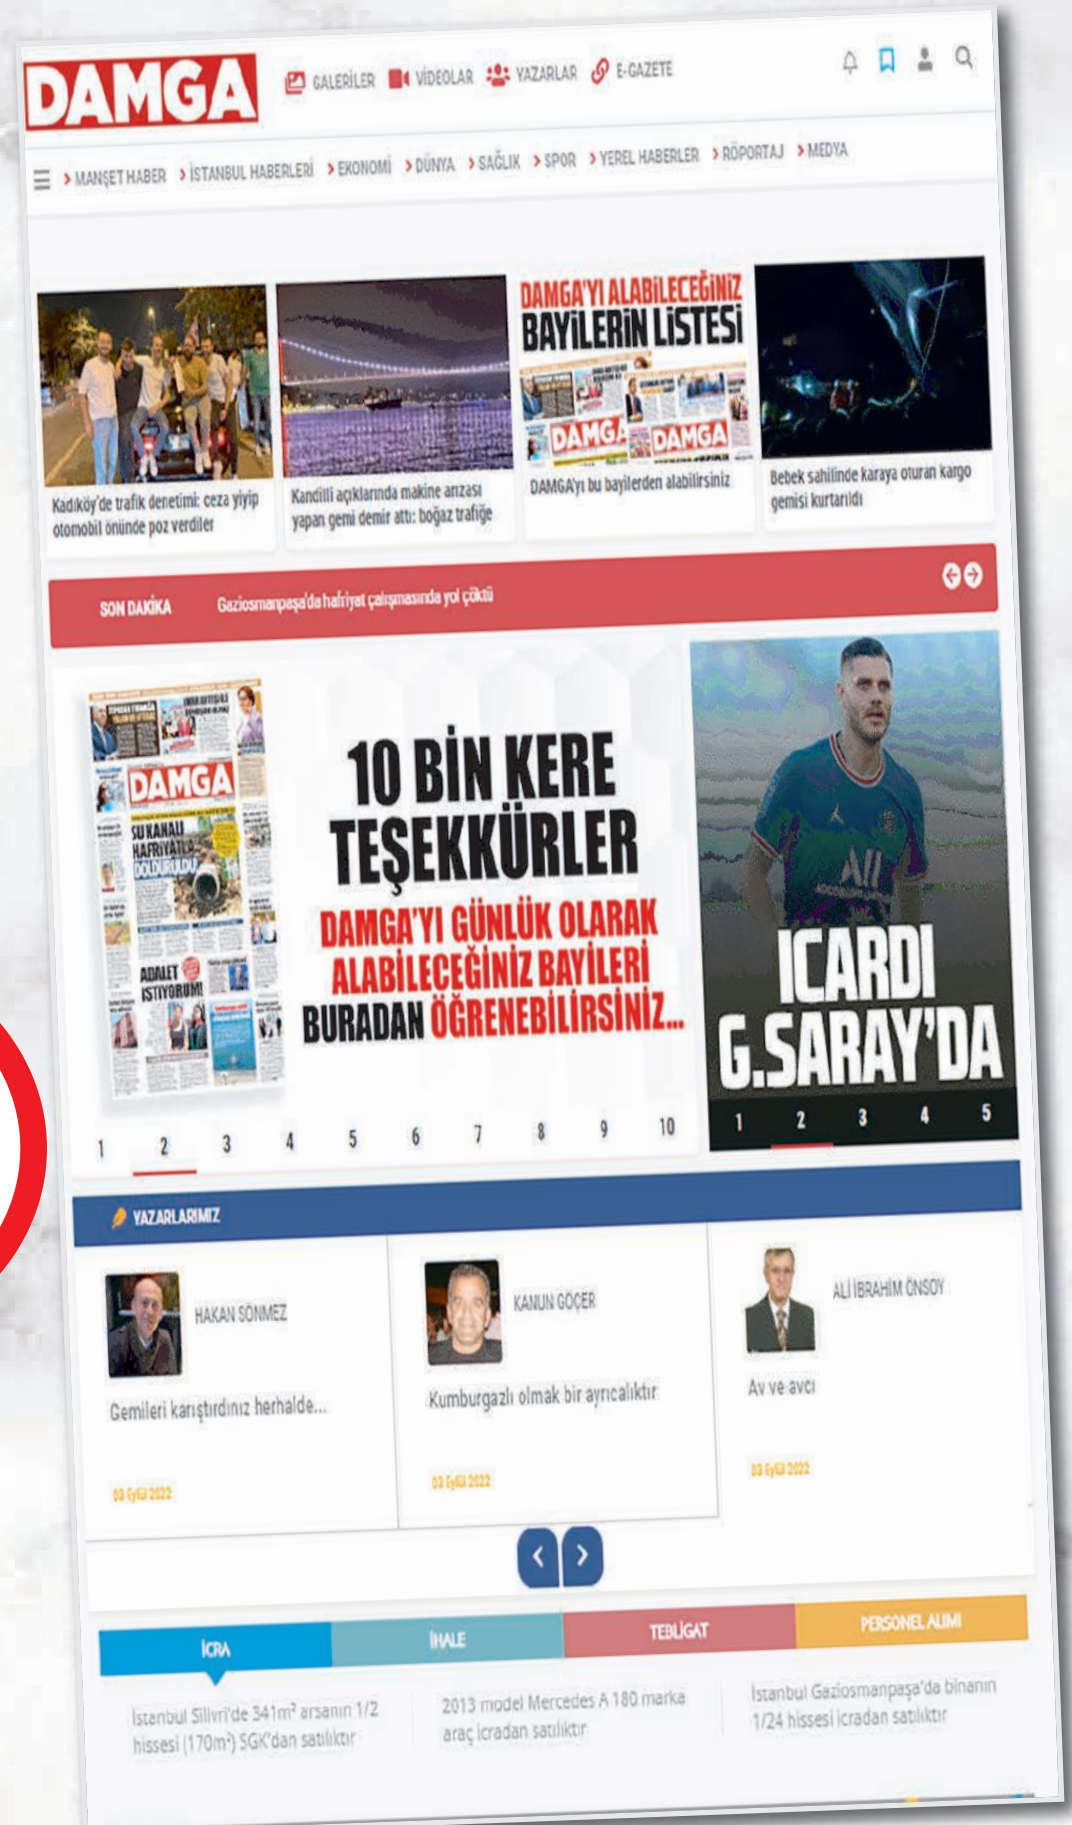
DAMGA GALERİLER VİDEOLAR YAZARLAR E-GAZETE

MANŞET HABER İSTANBUL HABERLERİ EKONOMİ DÜNYA SAĞLIK SPOR YEREL HABERLER RÖPORTAJ MEDYA

Kadıköy'de trafik denetimi: ceza yiyip otomobil önünde poz verdiler

Kandilli açıklarında makine arızası yapan gemi demir attı: boğaz trafiğe

DAMGA'YI ALABİLECEĞİNİZ BAYİLERİN LİSTESİ
DAMGA DAMGA
DAMGA'yı bu bayilerden alabilirsiniz

Bebek sahilinde karaya oturan kargo gemisi kurtarıldı

SON DAKİKA Gaziosmanpaşa'da hafriyat çalışmasında yol çöktü

DAMGA
SU KANALI HAFRİYATLA DOLDURULDU
ADALET İSTİYORUM!

10 BİN KERE TEŞEKKÜRLER
DAMGA'YI GÜNLÜK OLARAK ALABİLECEĞİNİZ BAYİLERİ BURADAN ÖĞRENEBİLİRSİNİZ...

1 2 3 4 5 6 7 8 9 10

ICARDI G.SARAY'DA
1 2 3 4 5

YAZARLARIMIZ

HAKAN SÖNMEZ
Gemileri karıştırdınız herhalde...
03 Eylül 2022

KANUN GÖÇER
Kumburgazlı olmak bir ayrıcalıktır
03 Eylül 2022

ALİ İBRAHİM ÖNSOY
Av ve avcı
03 Eylül 2022

İCRA İHALE TEBLİGAT PERSONEL ALIMI

İstanbul Silivri'de 341m² arsanın 1/2 hissesi (170m²) SGK'dan satılıktır

2013 model Mercedes A 180 marka araç icradan satılıktır

İstanbul Gaziosmanpaşa'da binanın 1/24 hissesi icradan satılıktır